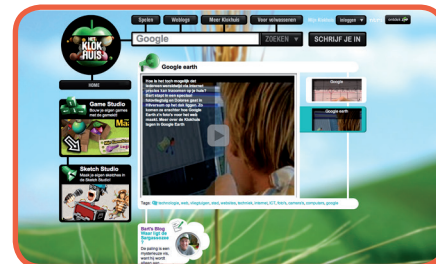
HET KLOKHUIS

Spelen Weblogs Meer Klokhuis Voor leerkrachten Mijn Klokhuis inloggen

Google ZOEKEN SCHRIJF JE IN

HOME

Game Studio
Bouw je eigen games met de gamekit!

Sketch Studio
Maak je eigen sketches in de Sketch Studio

Google earth

Hoe is het toch mogelijk dat iedereen wereldwijd via internet precies het huis kan zien waar jij woont? Bart stapt in een speciaal fotovliegtuig en Dolores gaat in Hilversum op het dak liggen. Zo komen ze erachter hoe Google Earth z'n foto's voor het web maakt. Maar zoek de Klokhuis logo's in Google Earth!

Google

Google earth

Tags: technologie, web, vliegtuigen, wiki, websites, techniek, internet, ICT, foto's, camera's, computers, google

Bart's Blog
Waar ligt de Vergeetwaar
De paling is een mysterieuze vis, want hij wordt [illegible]